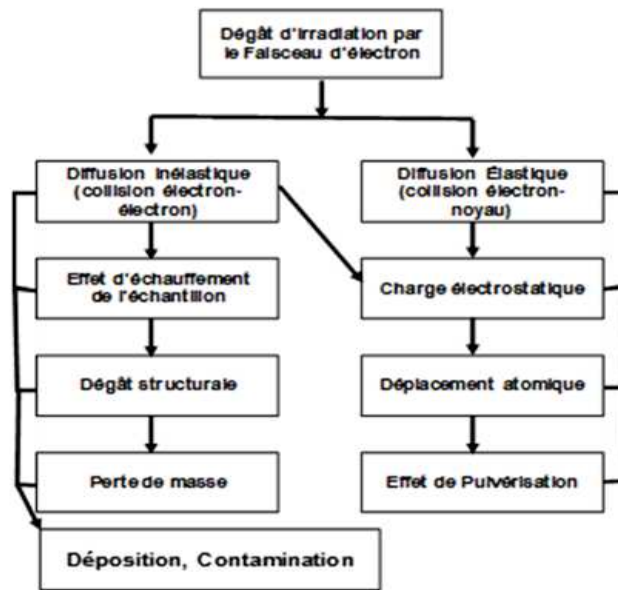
Dégât d'irradiation par le Faisceau d'électron

Diffusion inélastique (collision électron-électron)

Diffusion Élastique (collision électron-noyau)

Effet d'échauffement de l'échantillon

Charge électrostatique

Dégât structurale

Déplacement atomique

Perte de masse

Effet de Pulvérisation

Déposition, Contamination